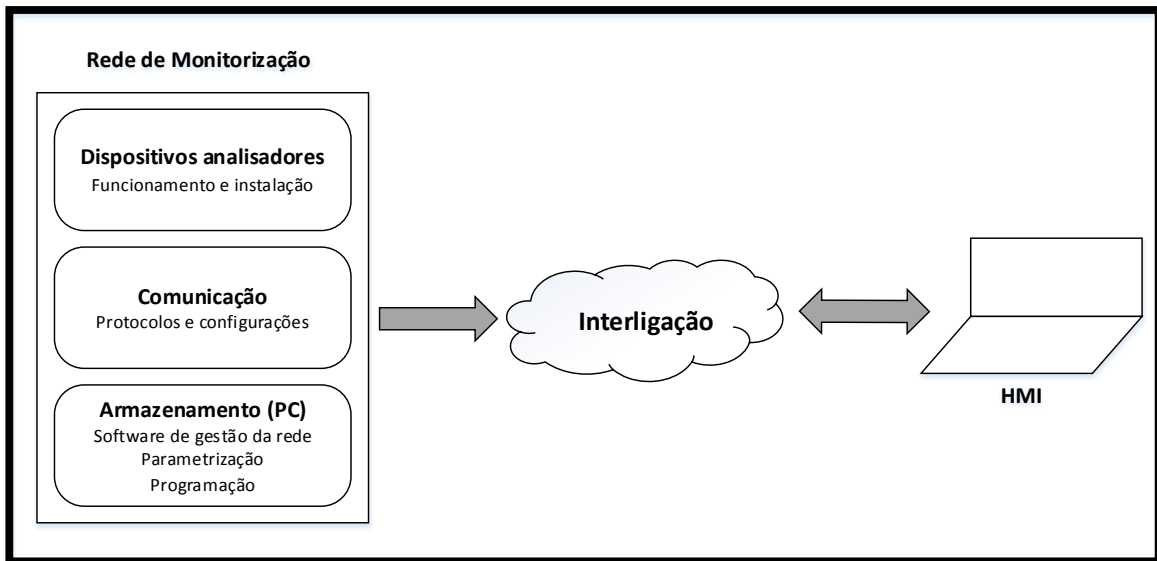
Rede de Monitorização

Dispositivos analisadores
Funcionamento e instalação

Comunicação
Protocolos e configurações

Armazenamento (PC)
Software de gestão da rede
Parametrização
Programação

Interligação

HMI